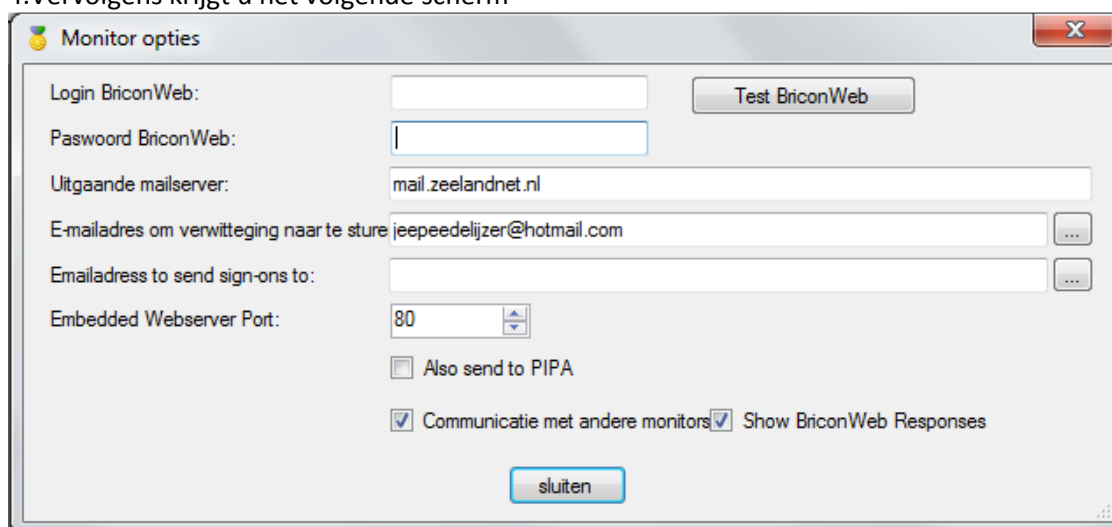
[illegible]

Monitor opties

Login BriconWeb:

Test BriconWeb

Paswoord BriconWeb:

Uitgaande mailserver: mail.zeelandnet.nl

E-mailadres om verwitteging naar te sture jeepeedelijzer@hotmail.com

...

Emailadress to send sign-ons to:

...

Embedded Webserver Port: 80

Also send to PIPA

Communicatie met andere monitors

Show BriconWeb Responses

sluiten